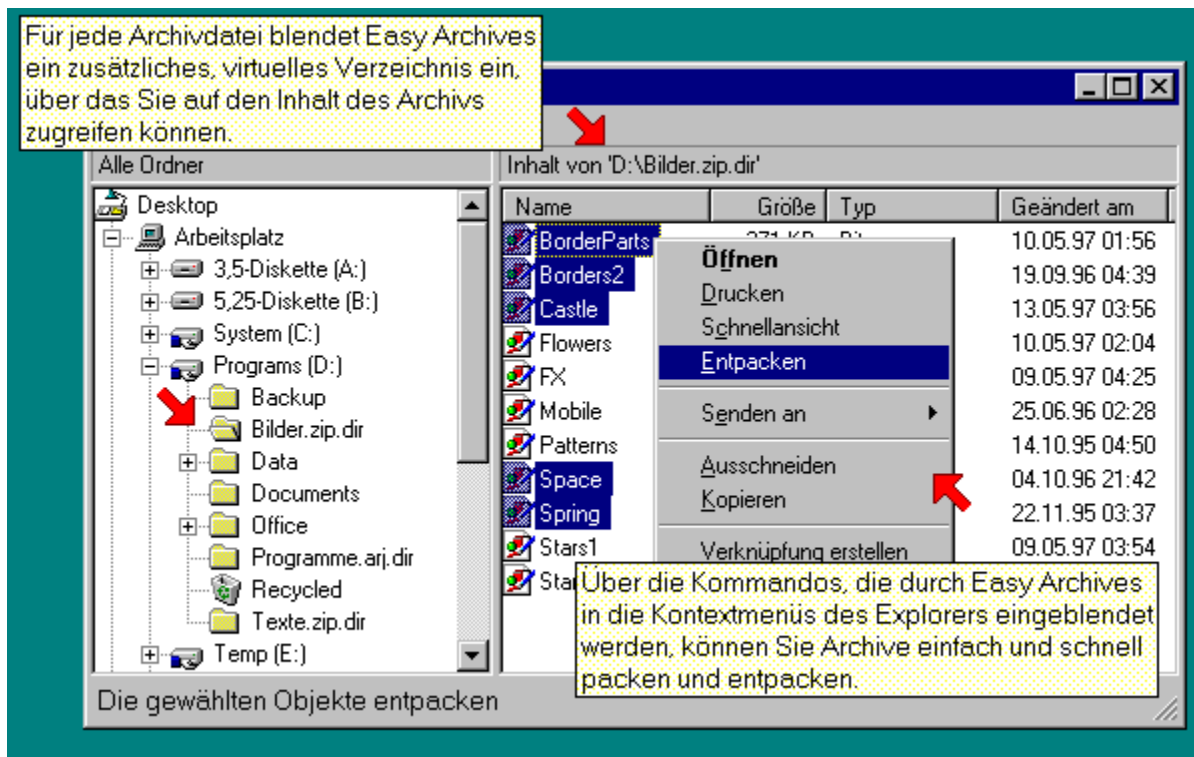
Für jede Archivdatei blendet Easy Archives ein zusätzliches, virtuelles Verzeichnis ein, über das Sie auf den Inhalt des Archivs zugreifen können.

Alle Ordner

Inhalt von 'D:\Bilder.zip.dir'

Desktop
Arbeitsplatz
3,5-Diskette (A:)
5,25-Diskette (B:)
System (C:)
Programs (D:)
Backup
Bilder.zip.dir
Data
Documents
Office
Programme.arj.dir
Recycled
Texte.zip.dir
Temp (E:)

| Name | Größe | Typ | Geändert am |
|---|---|---|---|
| BorderParts | 271 KB | Bi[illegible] | 10.05.97 01:56 |
| Borders2 | | | 19.09.96 04:39 |
| Castle | | | 13.05.97 03:56 |
| Flowers | | | 10.05.97 02:04 |
| FX | | | 09.05.97 04:25 |
| Mobile | | | 25.06.96 02:28 |
| Patterns | | | 14.10.95 04:50 |
| Space | | | 04.10.96 21:42 |
| Spring | | | 22.11.95 03:37 |
| Stars1 | | | 09.05.97 03:54 |
| Sta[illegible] | | | |

Öffnen
Drucken
Schnellansicht
Entpacken
Senden an
Ausschneiden
Kopieren
Verknüpfung erstellen

Über die Kommandos, die durch Easy Archives in die Kontextmenüs des Explorers eingeblendet werden, können Sie Archive einfach und schnell packen und entpacken.

Die gewählten Objekte entpacken